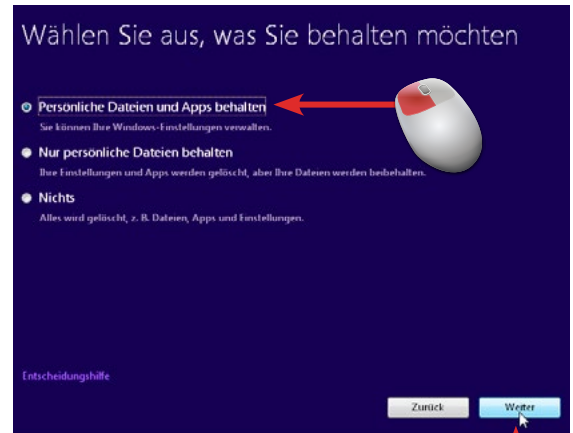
Wählen Sie aus, was Sie behalten möchten

Persönliche Dateien und Apps behalten
Sie können Ihre Windows-Einstellungen verwalten.

Nur persönliche Dateien behalten
Ihre Einstellungen und Apps werden gelöscht, aber Ihre Dateien werden beibehalten.

Nichts
Alles wird gelöscht, z. B. Dateien, Apps und Einstellungen.

Entscheidungshilfe

Zurück

Weiter